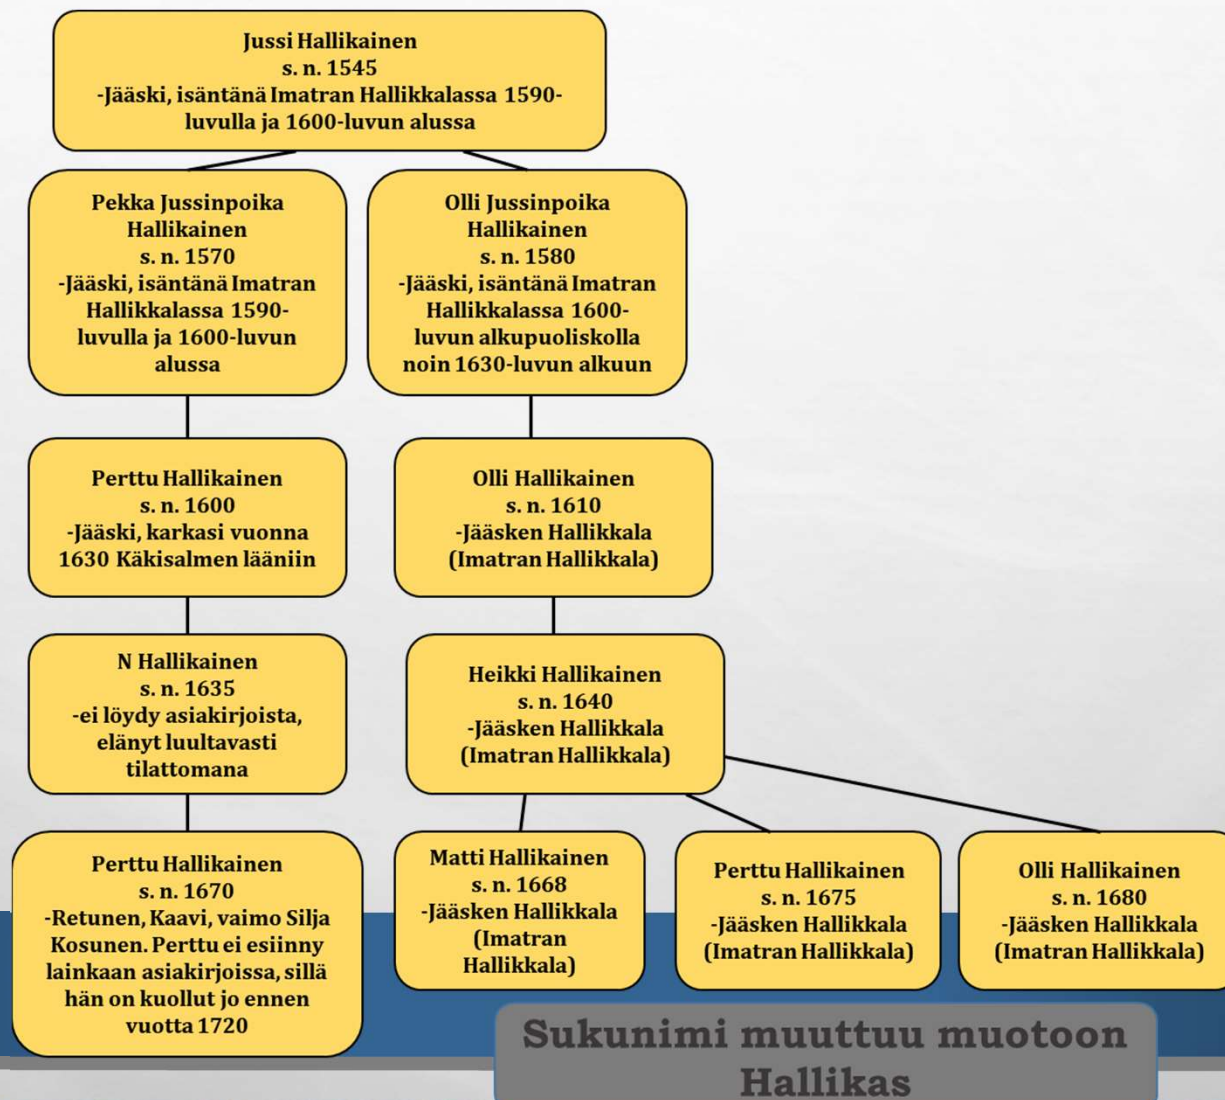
Jussi Hallikainen
s. n. 1545
-Jääski, isäntänä Imatran Hallikkalassa 1590-luvulla ja 1600-luvun alussa

Pekka Jussinpoika Hallikainen
s. n. 1570
-Jääski, isäntänä Imatran Hallikkalassa 1590-luvulla ja 1600-luvun alussa

Olli Jussinpoika Hallikainen
s. n. 1580
-Jääski, isäntänä Imatran Hallikkalassa 1600-luvun alkupuoliskolla noin 1630-luvun alkuun

Perttu Hallikainen
s. n. 1600
-Jääski, karkasi vuonna 1630 Käkisalmen lääniin

Olli Hallikainen
s. n. 1610
-Jääsken Hallikkala (Imatran Hallikkala)

N Hallikainen
s. n. 1635
-ei löydy asiakirjoista, elänyt luultavasti tilattomana

Heikki Hallikainen
s. n. 1640
-Jääsken Hallikkala (Imatran Hallikkala)

Perttu Hallikainen
s. n. 1670
-Retunen, Kaavi, vaimo Silja Kosunen. Perttu ei esiinny lainkaan asiakirjoissa, sillä hän on kuollut jo ennen vuotta 1720

Matti Hallikainen
s. n. 1668
-Jääsken Hallikkala (Imatran Hallikkala)

Perttu Hallikainen
s. n. 1675
-Jääsken Hallikkala (Imatran Hallikkala)

Olli Hallikainen
s. n. 1680
-Jääsken Hallikkala (Imatran Hallikkala)

Sukunimi muuttuu muotoon Hallikas